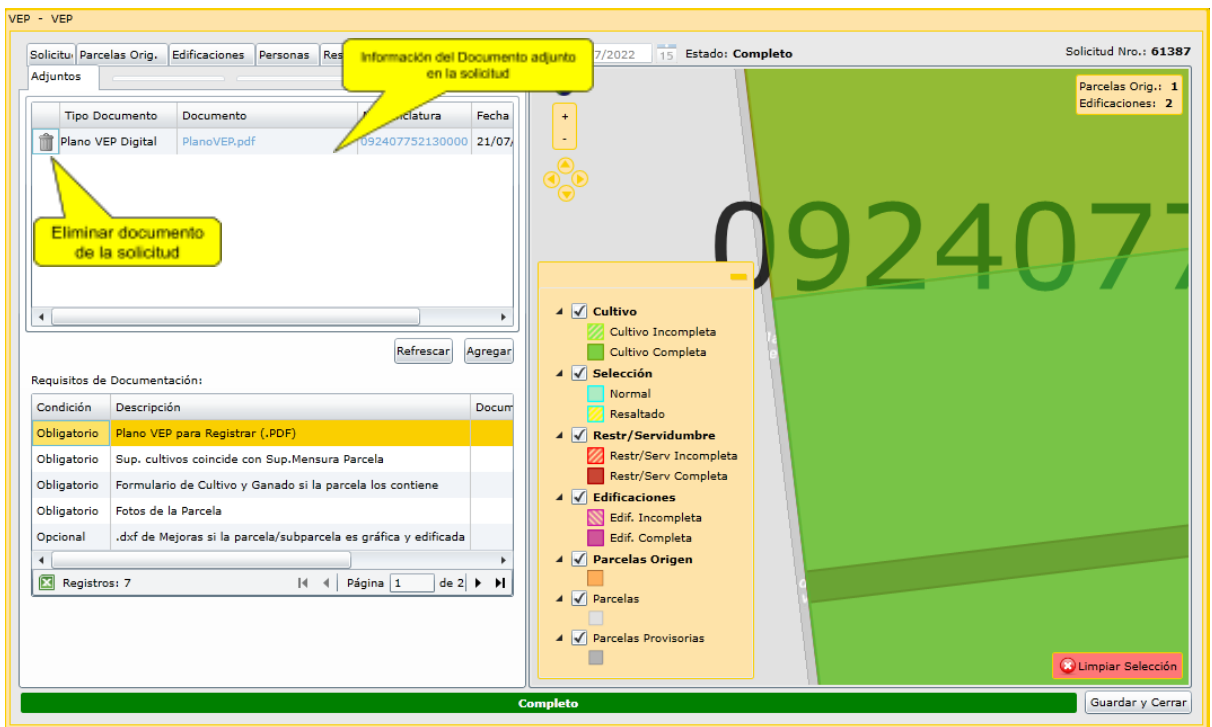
VEP - VEP

Solicitu | Parcelas Orig. | Edificaciones | Personas | Res

Adjuntos

Información del Documento adjunto en la solicitud

7/2022 15 Estado: Completo

Solicitud Nro.: 61387

| | Tipo Documento | Documento | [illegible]nclatura | Fecha |
|---|---|---|---|---|
| | Plano VEP Digital | PlanoVEP.pdf | 092407752130000 | 21/07, |

Eliminar documento de la solicitud

Refrescar Agregar

Requisitos de Documentación:

| Condición | Descripción | Docum |
|---|---|---|
| Obligatorio | Plano VEP para Registrar (.PDF) | |
| Obligatorio | Sup. cultivos coincide con Sup.Mensura Parcela | |
| Obligatorio | Formulario de Cultivo y Ganado si la parcela los contiene | |
| Obligatorio | Fotos de la Parcela | |
| Opcional | .dxf de Mejoras si la parcela/subparcela es gráfica y edificada | |

Registros: 7 Página 1 de 2

Parcelas Orig.: 1
Edificaciones: 2

+
-

092407

Cultivo
Cultivo Incompleta
Cultivo Completa
Selección
Normal
Resaltado
Restr/Servidumbre
Restr/Serv Incompleta
Restr/Serv Completa
Edificaciones
Edif. Incompleta
Edif. Completa
Parcelas Origen
Parcelas
Parcelas Provisorias

Limpiar Selección

Completo

Guardar y Cerrar